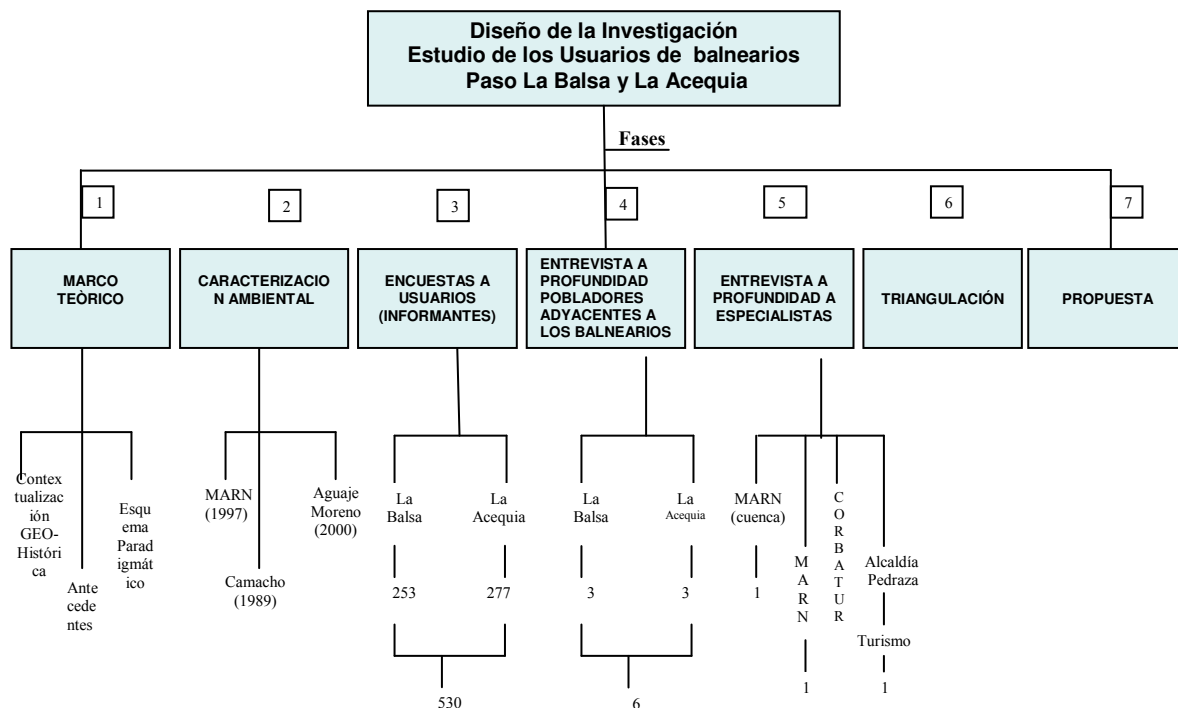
Diseño de la Investigación
Estudio de los Usuarios de balnearios
Paso La Balsa y La Acequia

Fases

1
MARCO TEÒRICO
Contextualización GEO-Histórica
Antecedentes
Esquema Paradigmático

2
CARACTERIZACION AMBIENTAL
MARN (1997)
Camacho (1989)
Aguaje Moreno (2000)

3
ENCUESTAS A USUARIOS (INFORMANTES)
La Balsa
La Acequia
253
277
530

4
ENTREVISTA A PROFUNDIDAD POBLADORES ADYACENTES A LOS BALNEARIOS
La Balsa
La Acequia
3
3
6

5
ENTREVISTA A PROFUNDIDAD A ESPECIALISTAS
MARN (cuenca)
1
MARN
1
CORBATUR
Alcaldía Pedraza
Turismo
1

6
TRIANGULACIÓN

7
PROPUESTA